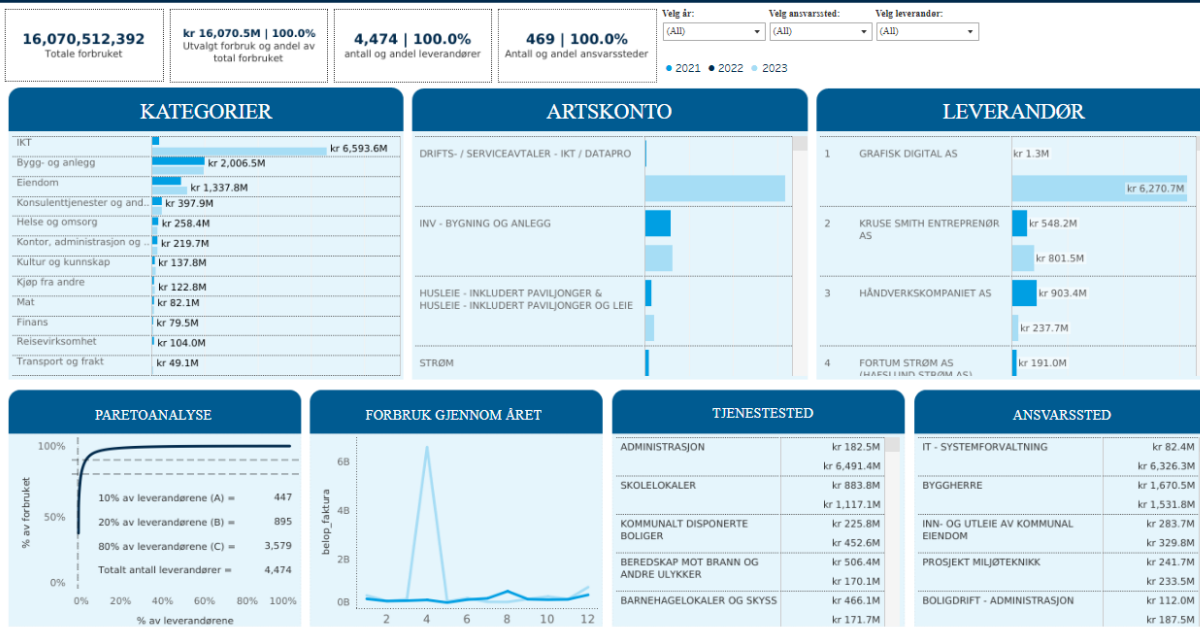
16,070,512,392
Totale forbruket

kr 16,070.5M | 100.0%
Utvalgt forbruk og andel av total forbruket

4,474 | 100.0%
antall og andel leverandører

469 | 100.0%
Antall og andel ansvarssteder

Velg år:
(All)
Velg ansvarssted:
(All)
Velg leverandør:
(All)

2021 2022 2023

KATEGORIER

| | |
|---|---|
| IKT | kr 6,593.6M |
| Bygg- og anlegg | kr 2,006.5M |
| Eiendom | kr 1,337.8M |
| Konsulenttjenester og and... | kr 397.9M |
| Helse og omsorg | kr 258.4M |
| Kontor, administrasjon og ... | kr 219.7M |
| Kultur og kunnskap | kr 137.8M |
| Kjøp fra andre | kr 122.8M |
| Mat | kr 82.1M |
| Finans | kr 79.5M |
| Reisevirksomhet | kr 104.0M |
| Transport og frakt | kr 49.1M |

ARTSKONTO

DRIFTS- / SERVICEAVTALER - IKT / DATAPRO
INV - BYGNING OG ANLEGG
HUSLEIE - INKLUDERT PAVILJONGER & HUSLEIE - INKLUDERT PAVILJONGER OG LEIE
STRØM

LEVERANDØR

| | | |
|---|---|---|
| 1 | GRAFISK DIGITAL AS | kr 1.3M |
| | | kr 6,270.7M |
| 2 | KRUSE SMITH ENTREPRENØR AS | kr 548.2M |
| | | kr 801.5M |
| 3 | HÅNDVERKSKOMPANIET AS | kr 903.4M |
| | | kr 237.7M |
| 4 | FORTUM STRØM AS (HAFSLUND STRØM AS) | kr 191.0M |

PARETOANALYSE

100%
50%
0%
% av forbruket
0% 20% 40% 60% 80% 100%
% av leverandørene

| | |
|---|---|
| 10% av leverandørene (A) = | 447 |
| 20% av leverandørene (B) = | 895 |
| 80% av leverandørene (C) = | 3,579 |
| Totalt antall leverandører = | 4,474 |

FORBRUK GJENNOM ÅRET

6B
4B
2B
0B
belop_faktura
2 4 6 8 10 12

TJENESTESTED

| | |
|---|---|
| ADMINISTRASJON | kr 182.5M |
| | kr 6,491.4M |
| SKOLELOKALER | kr 883.8M |
| | kr 1,117.1M |
| KOMMUNALT DISPONERTE BOLIGER | kr 225.8M |
| | kr 452.6M |
| BEREDSKAP MOT BRANN OG ANDRE ULYKKER | kr 506.4M |
| | kr 170.1M |
| BARNEHAGELOKALER OG SKYSS | kr 466.1M |
| | kr 171.7M |

ANSVARSSTED

| | |
|---|---|
| IT - SYSTEMFORVALTNING | kr 82.4M |
| | kr 6,326.3M |
| BYGGHERRE | kr 1,670.5M |
| | kr 1,531.8M |
| INN- OG UTLEIE AV KOMMUNAL EIENDOM | kr 283.7M |
| | kr 329.8M |
| PROSJEKT MILJØTEKNIKK | kr 241.7M |
| | kr 233.5M |
| BOLIGDRIFT - ADMINISTRASJON | kr 112.0M |
| | kr 187.5M |